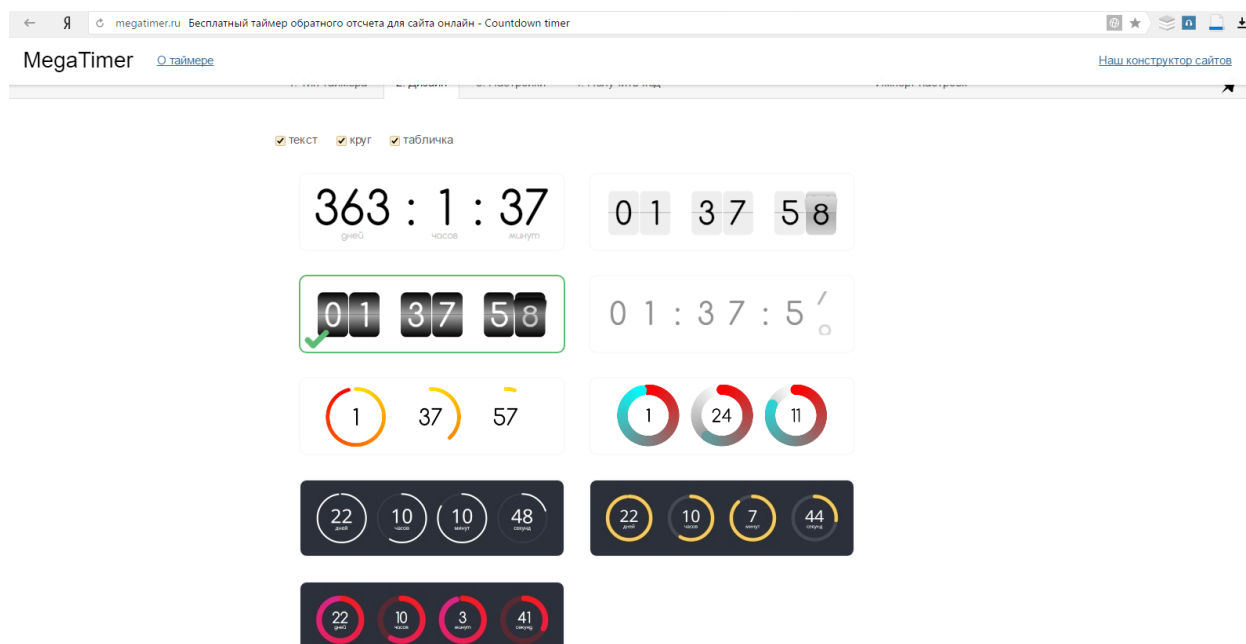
megatimer.ru Бесплатный таймер обратного отсчета для сайта онлайн - Countdown timer

MegaTimer О таймере

Наш конструктор сайтов

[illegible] 2. Дизайн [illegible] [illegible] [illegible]

текст круг табличка

363 : 1 : 37
дней часов минут

01 37 58

01 37 58

01 : 37 : 5

1 37 57

1 24 11

22 дней 10 часов 10 минут 48 секунд

22 дней 10 часов 7 минут 44 секунд

22 дней 10 часов 3 минут 41 секунд